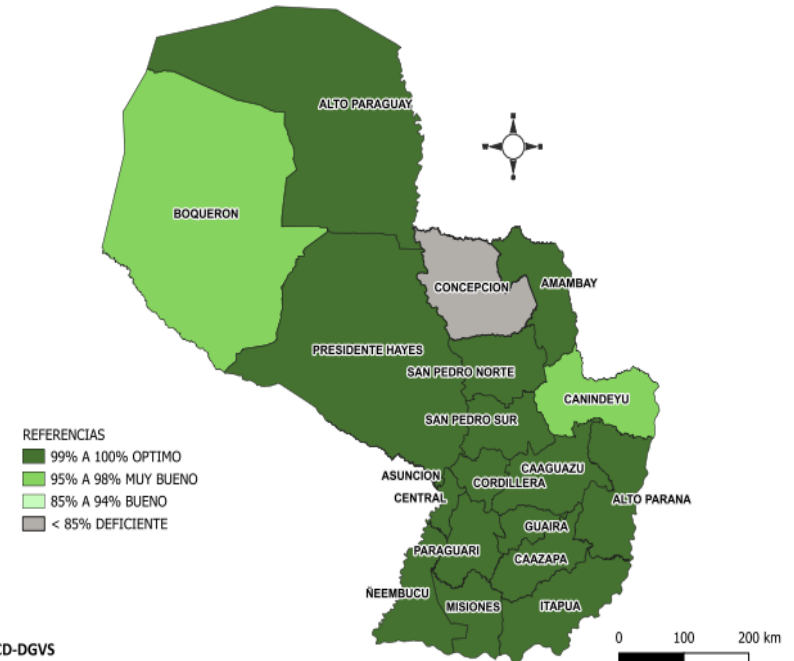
ALTO PARAGUAY

BOQUERON

CONCEPCION

AMAMBAY

PRESIDENTE HAYES

SAN PEDRO NORTE

CANINDEYU

SAN PEDRO SUR

REFERENCIAS
99% A 100% OPTIMO
95% A 98% MUY BUENO
85% A 94% BUENO
< 85% DEFICIENTE

ASUNCION

CENTRAL

CAAGUAZU

CORDILLERA

ALTO PARANA

GUAIRA

PARAGUARI

CAAZAPA

ÑEEMBUCU

MISIONES

ITAPUA

CD-DGVS

0 100 200 km